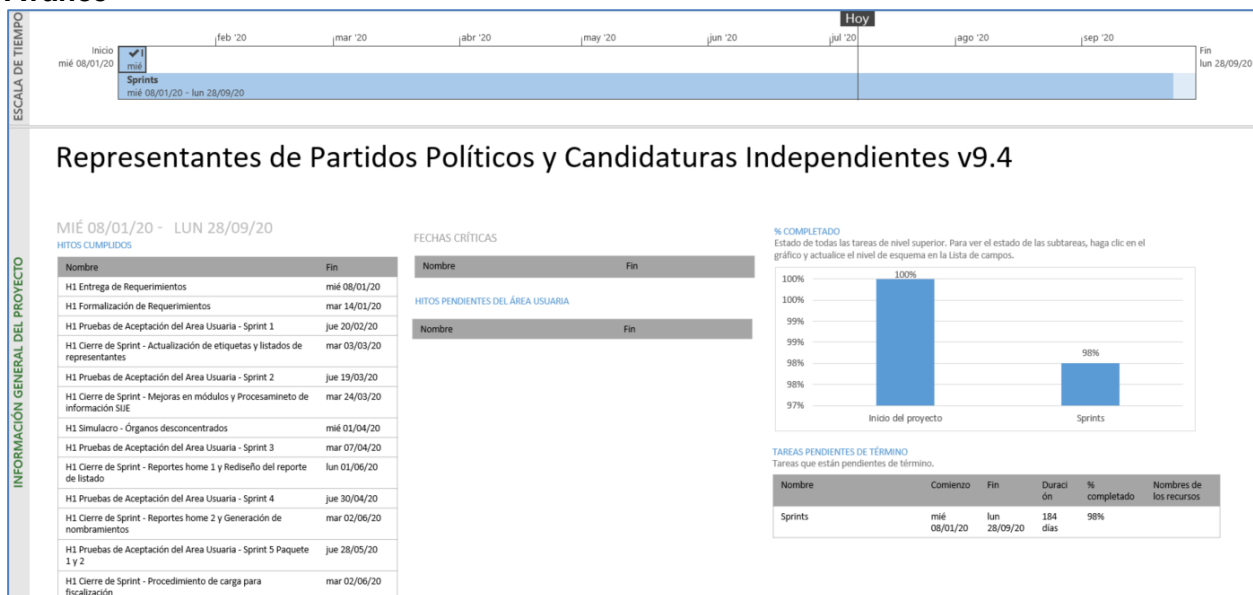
ESCALA DE TIEMPO

Hoy

feb '20 | mar '20 | abr '20 | may '20 | jun '20 | jul '20 | ago '20 | sep '20

Inicio
mié 08/01/20

mié

Sprints
mié 08/01/20 - lun 28/09/20

Fin
lun 28/09/20

INFORMACIÓN GENERAL DEL PROYECTO

Representantes de Partidos Políticos y Candidaturas Independientes v9.4

MIÉ 08/01/20 - LUN 28/09/20
HITOS CUMPLIDOS

| Nombre | Fin |
|---|---|
| H1 Entrega de Requerimientos | mié 08/01/20 |
| H1 Formalización de Requerimientos | mar 14/01/20 |
| H1 Pruebas de Aceptación del Area Usuaria - Sprint 1 | jue 20/02/20 |
| H1 Cierre de Sprint - Actualización de etiquetas y listados de representantes | mar 03/03/20 |
| H1 Pruebas de Aceptación del Area Usuaria - Sprint 2 | jue 19/03/20 |
| H1 Cierre de Sprint - Mejoras en módulos y Procesamineto de información SIJE | mar 24/03/20 |
| H1 Simulacro - Órganos desconcentrados | mié 01/04/20 |
| H1 Pruebas de Aceptación del Area Usuaria - Sprint 3 | mar 07/04/20 |
| H1 Cierre de Sprint - Reportes home 1 y Rediseño del reporte de listado | lun 01/06/20 |
| H1 Pruebas de Aceptación del Area Usuaria - Sprint 4 | jue 30/04/20 |
| H1 Cierre de Sprint - Reportes home 2 y Generación de nombramientos | mar 02/06/20 |
| H1 Pruebas de Aceptación del Area Usuaria - Sprint 5 Paquete 1 y 2 | jue 28/05/20 |
| H1 Cierre de Sprint - Procedimiento de carga para fiscalización | mar 02/06/20 |

FECHAS CRÍTICAS

| Nombre | Fin |
|---|---|

HITOS PENDIENTES DEL ÁREA USUARIA

| Nombre | Fin |
|---|---|

% COMPLETADO
Estado de todas las tareas de nivel superior. Para ver el estado de las subtareas, haga clic en el gráfico y actualice el nivel de esquema en la Lista de campos.

100%
100%
99%
99%
98%
98%
97%

100%
98%
Inicio del proyecto
Sprints

TAREAS PENDIENTES DE TÉRMINO
Tareas que están pendientes de término.

| Nombre | Comienzo | Fin | Duración | % completado | Nombres de los recursos |
|---|---|---|---|---|---|
| Sprints | mié 08/01/20 | lun 28/09/20 | 184 días | 98% | |